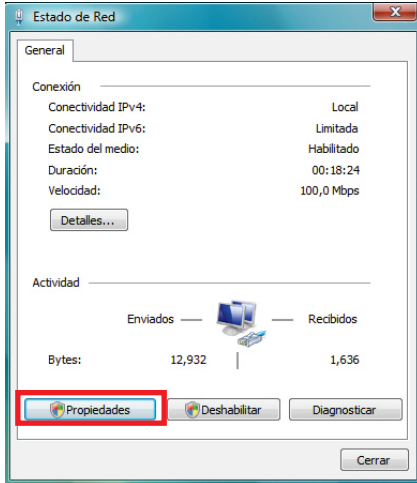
Estado de Red

General

Conexión

Conectividad IPv4: Local
Conectividad IPv6: Limitada
Estado del medio: Habilitado
Duración: 00:18:24
Velocidad: 100,0 Mbps

Detalles...

Actividad

Enviados — — Recibidos

Bytes: 12,932 | 1,636

Propiedades
Deshabilitar
Diagnosticar

Cerrar